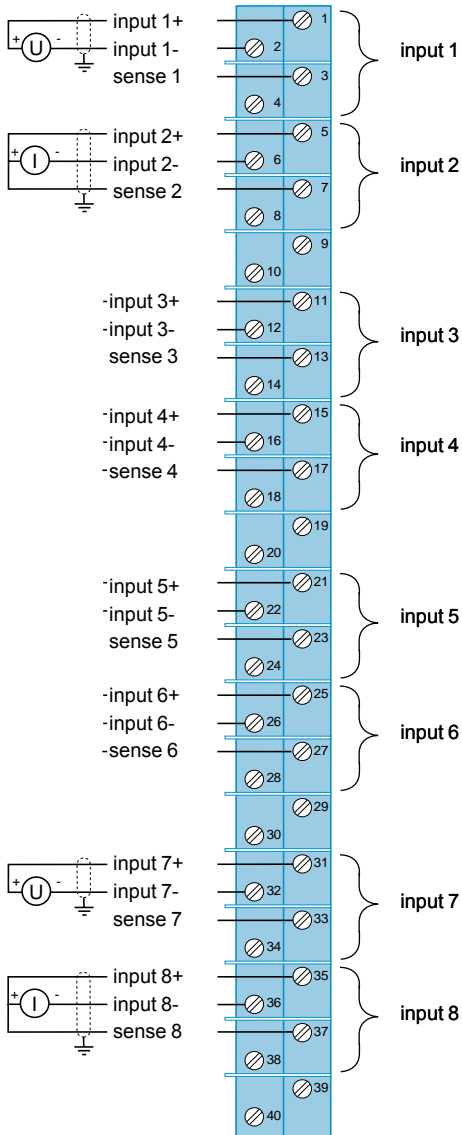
+ U -
input 1+
input 1-
sense 1
1
2
3
4
input 1

+ I -
input 2+
input 2-
sense 2
5
6
7
8
input 2

9
10

input 3+
input 3-
sense 3
11
12
13
14
input 3

input 4+
input 4-
sense 4
15
16
17
18
input 4

19
20

input 5+
input 5-
sense 5
21
22
23
24
input 5

input 6+
input 6-
sense 6
25
26
27
28
input 6

29
30

+ U -
input 7+
input 7-
sense 7
31
32
33
34
input 7

+ I -
input 8+
input 8-
sense 8
35
36
37
38
input 8

39
40